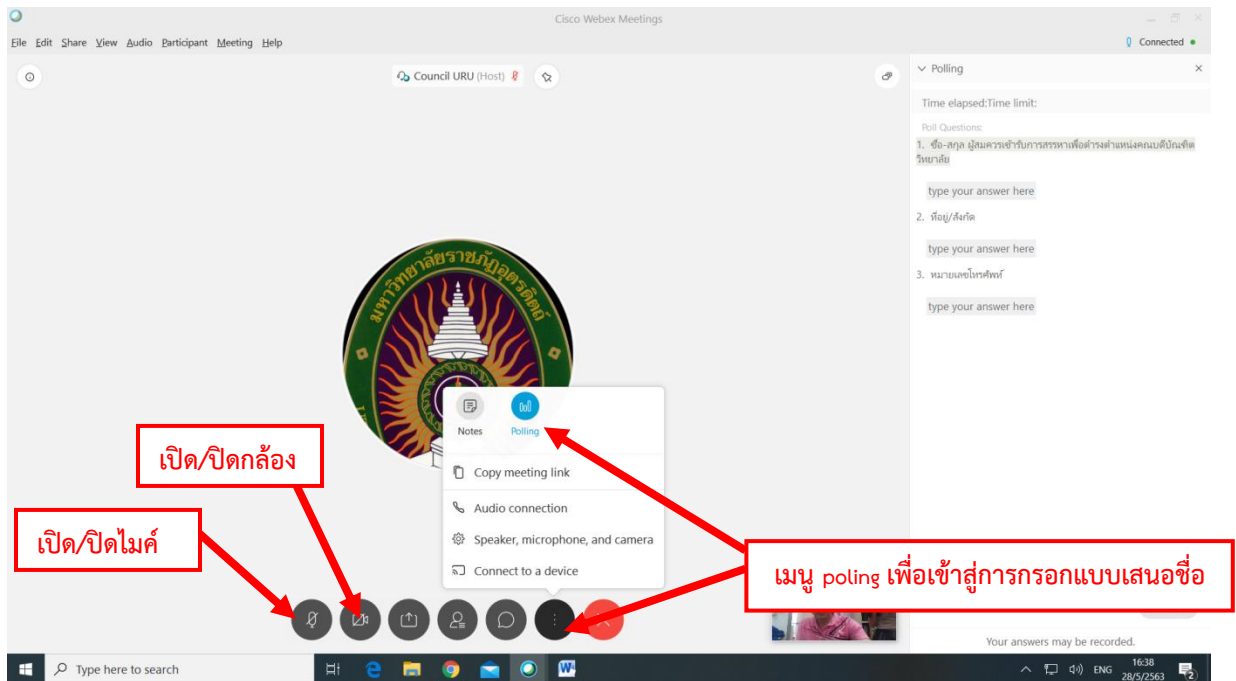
Cisco Webex Meetings

File Edit Share View Audio Participant Meeting Help

Connected

Council URU (Host)

Polling

Time elapsed:Time limit:

Poll Questions:

1. ชื่อ-สกุล ผู้สมควรเข้ารับการสรรหาเพื่อดำรงตำแหน่งคณบดีบัณฑิตวิทยาลัย

type your answer here

2. ที่อยู่/สังกัด

type your answer here

3. หมายเลขโทรศัพท์

type your answer here

มหาวิทยาลัยราชภัฏอุตรดิตถ์

Notes

Polling

Copy meeting link

Audio connection

Speaker, microphone, and camera

Connect to a device

เปิด/ปิดกล้อง

เปิด/ปิดไมค์

เมนู poling เพื่อเข้าสู่การกรอกแบบเสนอชื่อ

Your answers may be recorded.

Type here to search

ENG 16:38 28/5/2563